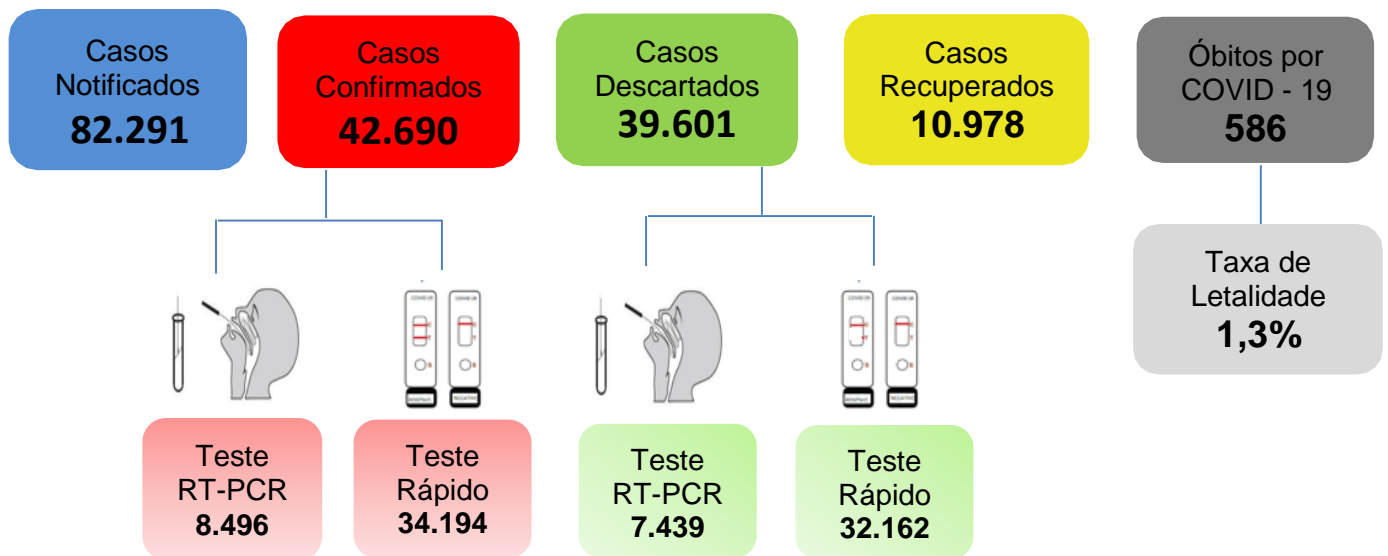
Casos Notificados
82.291

Casos Confirmados
42.690

Casos Descartados
39.601

Casos Recuperados
10.978

Óbitos por COVID - 19
586

Taxa de Letalidade
1,3%

Teste RT-PCR
8.496

Teste Rápido
34.194

Teste RT-PCR
7.439

Teste Rápido
32.162